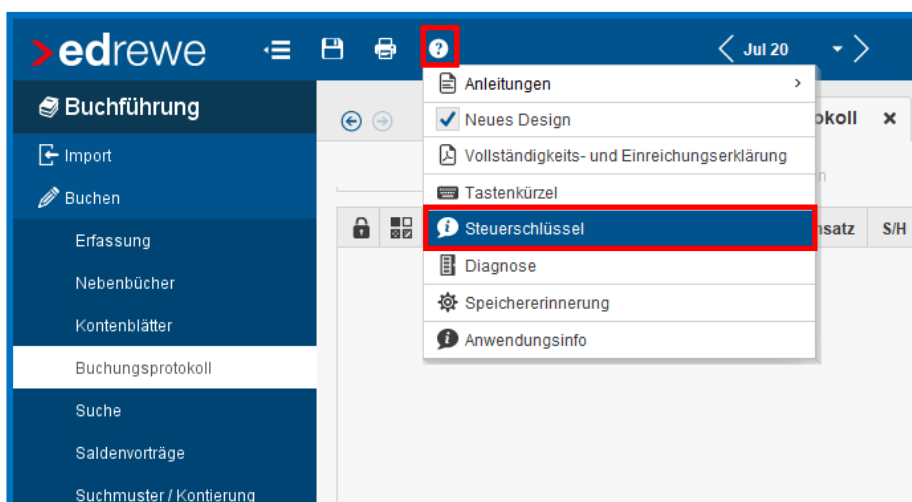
>edrewe

Jul 20

Buchführung

Import

Buchen

Erfassung

Nebenbücher

Kontenblätter

Buchungsprotokoll

Suche

Saldenvorträge

Suchmuster / Kontierung

Anleitungen

Neues Design

Vollständigkeits- und Einreichungserklärung

Tastenkürzel

Steuerschlüssel

Diagnose

Speichererinnerung

Anwendungsinfo

okoll

nsatz

S/H